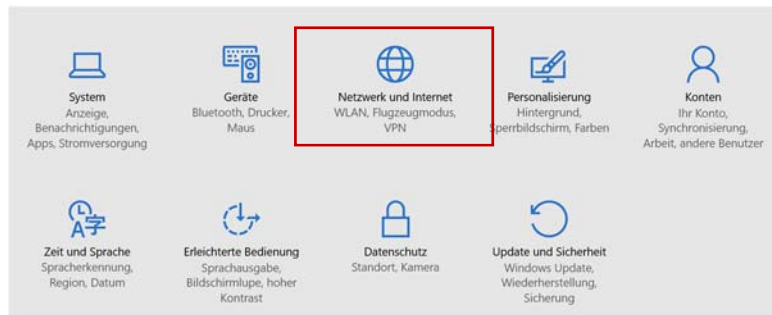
System
Anzeige, Benachrichtigungen, Apps, Stromversorgung

Geräte
Bluetooth, Drucker, Maus

Netzwerk und Internet
WLAN, Flugzeugmodus, VPN

Personalisierung
Hintergrund, Sperrbildschirm, Farben

Konten
Ihr Konto, Synchronisierung, Arbeit, andere Benutzer

Zeit und Sprache
Spracherkennung, Region, Datum

Erleichterte Bedienung
Sprachausgabe, Bildschirmlupe, hoher Kontrast

Datenschutz
Standort, Kamera

Update und Sicherheit
Windows Update, Wiederherstellung, Sicherung